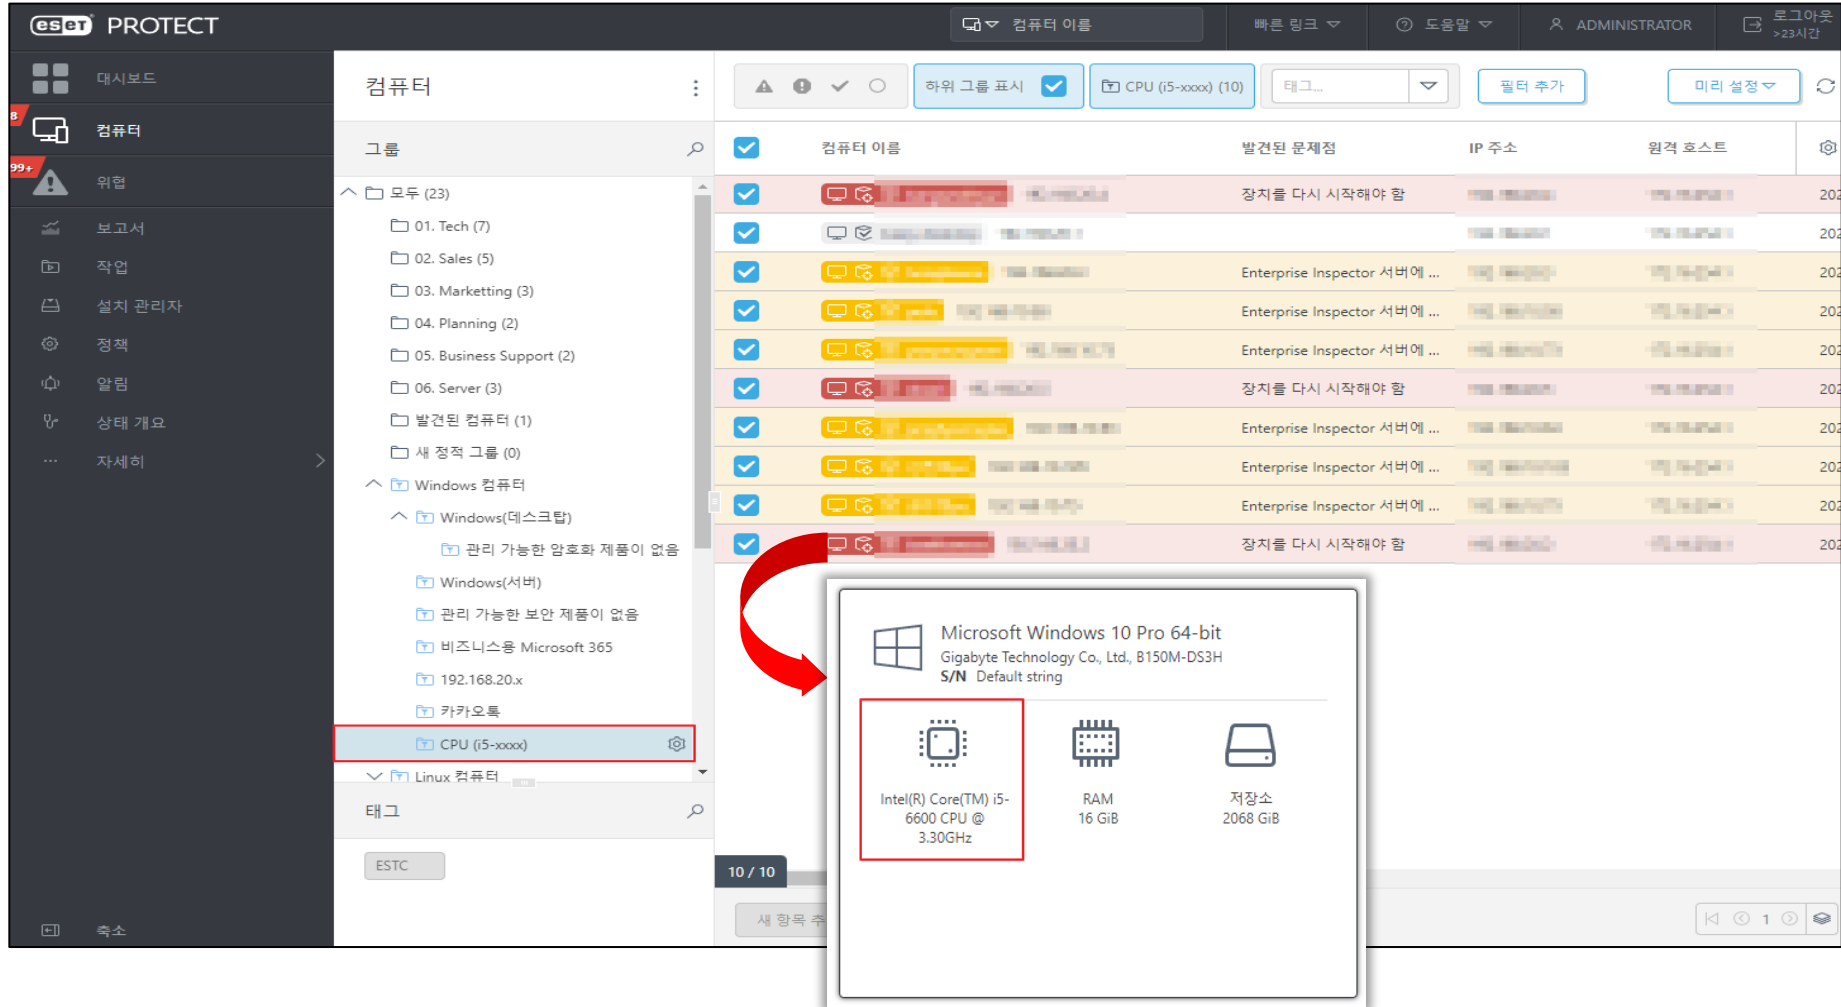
eset PROTECT

컴퓨터 이름 | 빠른 링크 | 도움말 | ADMINISTRATOR | 로그아웃 >23시간

대시보드
8
컴퓨터
99+
위협
보고서
작업
설치 관리자
정책
알림
상태 개요
자세히
축소

컴퓨터

그룹
모두 (23)
01. Tech (7)
02. Sales (5)
03. Marketting (3)
04. Planning (2)
05. Business Support (2)
06. Server (3)
발견된 컴퓨터 (1)
새 정적 그룹 (0)
Windows 컴퓨터
Windows(데스크탑)
관리 가능한 암호화 제품이 없음
Windows(서버)
관리 가능한 보안 제품이 없음
비즈니스용 Microsoft 365
192.168.20.x
카카오톡
CPU (i5-xxxx)
Linux 컴퓨터

태그
ESTC

하위 그룹 표시 | CPU (i5-xxxx) (10) | 태그... | 필터 추가 | 미리 설정

| 컴퓨터 이름 | 발견된 문제점 | IP 주소 | 원격 호스트 |
|---|---|---|---|
| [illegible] | 장치를 다시 시작해야 함 | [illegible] | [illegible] |
| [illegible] | | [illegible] | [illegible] |
| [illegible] | Enterprise Inspector 서버에 ... | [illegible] | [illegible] |
| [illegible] | Enterprise Inspector 서버에 ... | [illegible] | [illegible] |
| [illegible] | Enterprise Inspector 서버에 ... | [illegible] | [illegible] |
| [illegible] | 장치를 다시 시작해야 함 | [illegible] | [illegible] |
| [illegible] | Enterprise Inspector 서버에 ... | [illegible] | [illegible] |
| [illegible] | Enterprise Inspector 서버에 ... | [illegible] | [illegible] |
| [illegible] | Enterprise Inspector 서버에 ... | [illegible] | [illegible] |
| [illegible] | 장치를 다시 시작해야 함 | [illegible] | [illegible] |

10 / 10
새 항목 추
1

Microsoft Windows 10 Pro 64-bit
Gigabyte Technology Co., Ltd., B150M-DS3H
S/N Default string

Intel(R) Core(TM) i5-6600 CPU @ 3.30GHz
RAM 16 GiB
저장소 2068 GiB